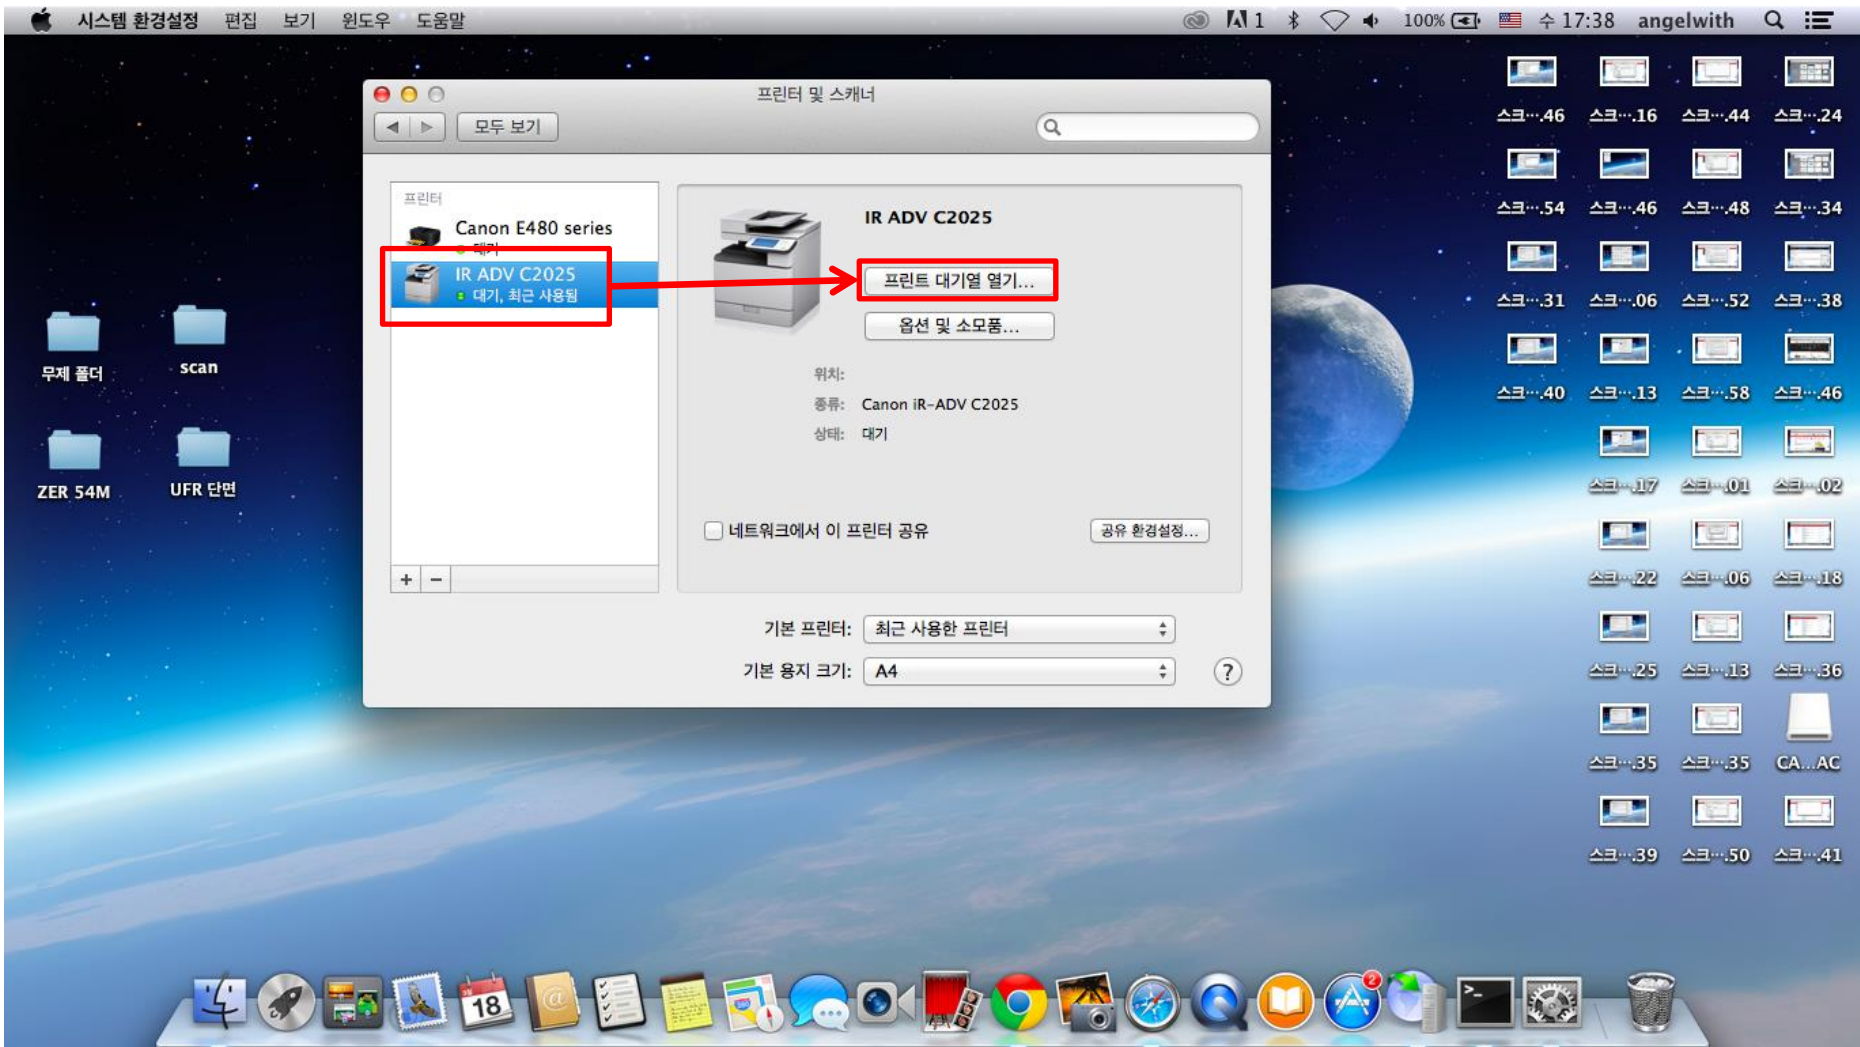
시스템 환경설정 편집 보기 윈도우 도움말

A 1 100% 수 17:38 angelwith

프린터 및 스캐너

모두 보기

프린터

Canon E480 series

대기

IR ADV C2025

대기, 최근 사용됨

+ −

IR ADV C2025

프린트 대기열 열기...

옵션 및 소모품...

위치:

종류: Canon iR-ADV C2025

상태: 대기

네트워크에서 이 프린터 공유

공유 환경설정...

기본 프린터: 최근 사용한 프린터

기본 용지 크기: A4

?

무제 폴더

scan

ZER 54M

UFR 단면

스크...46 스크...16 스크...44 스크...24

스크...54 스크...46 스크...48 스크...34

스크...31 스크...06 스크...52 스크...38

스크...40 스크...13 스크...58 스크...46

스크...17 스크...01 스크...02

스크...22 스크...06 스크...18

스크...25 스크...13 스크...36

스크...35 스크...35 CA...AC

스크...39 스크...50 스크...41

18